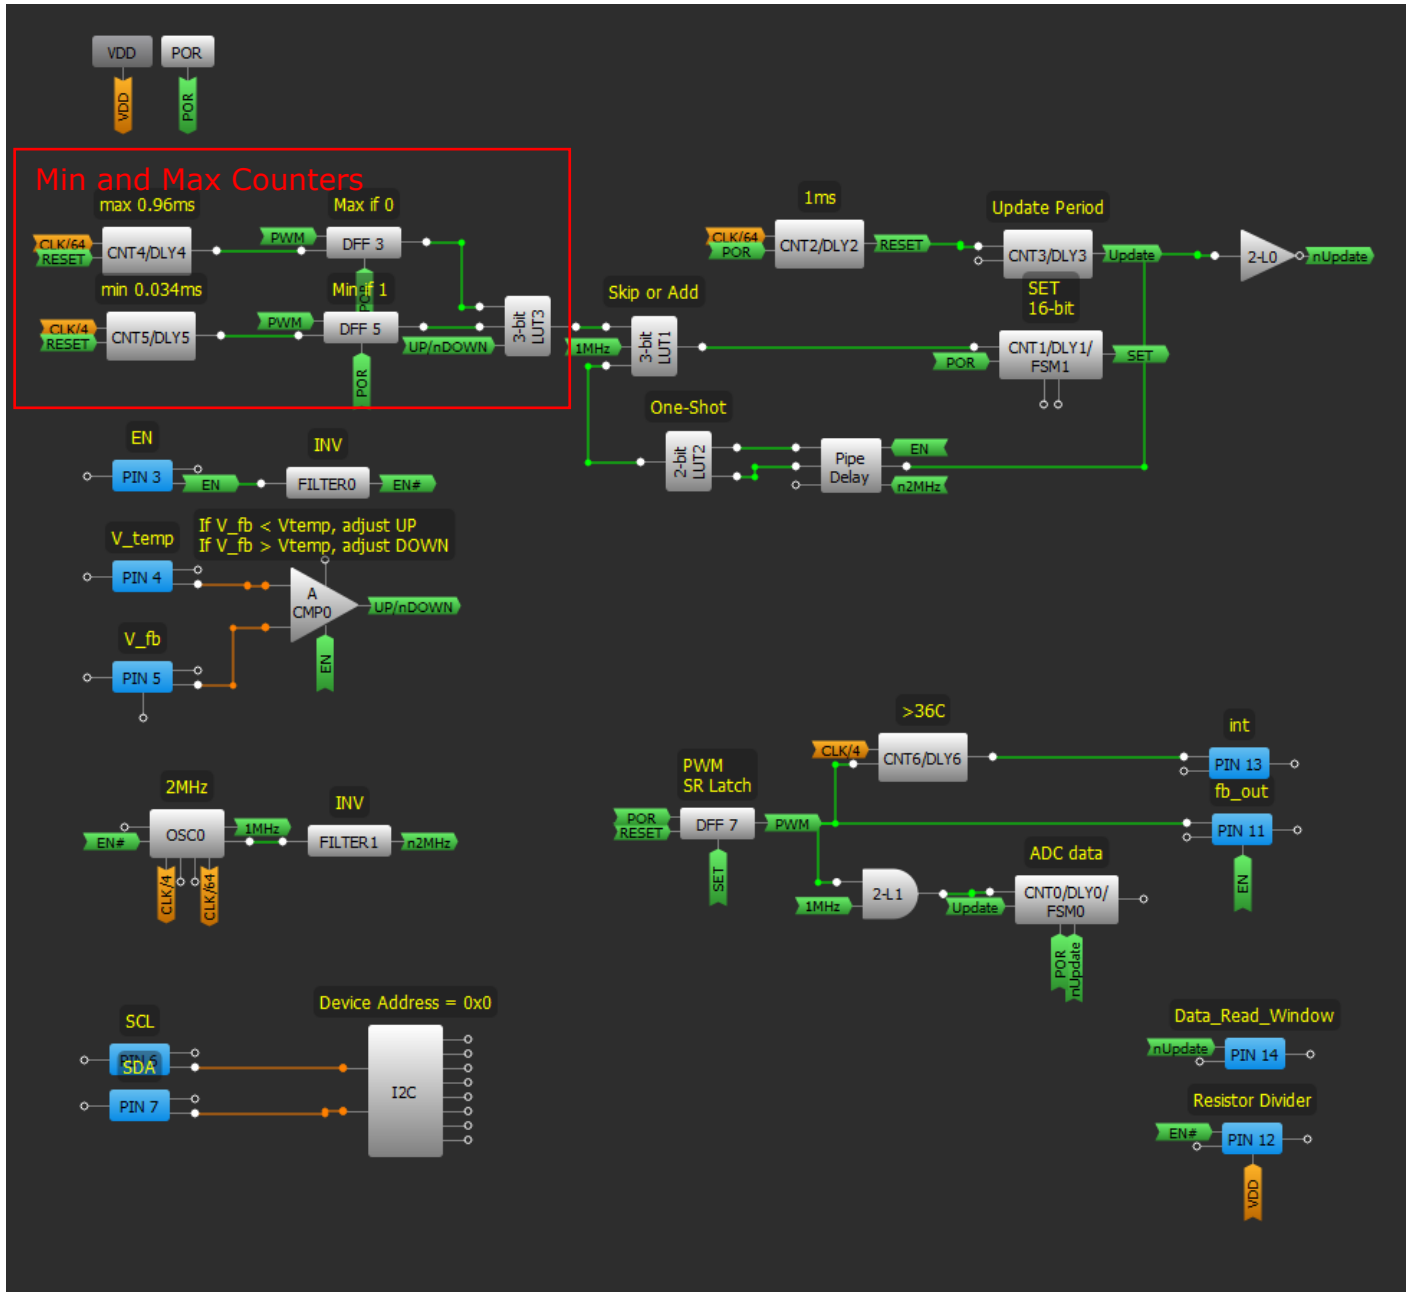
VDD POR
VDD POR

Min and Max Counters

max 0.96ms
Max if 0
CLK/64
RESET
CNT4/DLY4
PWM
DFF 3
min 0.034ms
Min if 1
CLK/4
RESET
CNT5/DLY5
PWM
DFF 5
UP/nDOWN
POR
3-bit LUT3

1ms
CLK/64
POR
CNT2/DLY2
RESET
Update Period
CNT3/DLY3
Update
2-L0
nUpdate
SET 16-bit
Skip or Add
1MHz
3-bit LUT1
POR
CNT1/DLY1/ FSM1
SET
One-Shot
2-bit LUT2
Pipe Delay
EN
n2MHz

EN
INV
PIN 3
EN
FILTER0
EN#

V_temp
If V_fb < Vtemp, adjust UP
If V_fb > Vtemp, adjust DOWN
PIN 4
A CMP0
UP/nDOWN
V_fb
PIN 5
EN

>36C
CLK/4
CNT6/DLY6
int
PIN 13
PWM SR Latch
POR
RESET
DFF 7
PWM
fb_out
PIN 11
SET
EN
ADC data
1MHz
2-L1
Update
CNT0/DLY0/ FSM0
POR
nUpdate

2MHz
INV
EN#
OSC0
1MHz
FILTER1
n2MHz
CLK/4
CLK/64

Device Address = 0x0
SCL
PIN 6
SDA
PIN 7
I2C

Data_Read_Window
nUpdate
PIN 14
Resistor Divider
EN#
PIN 12
VDD